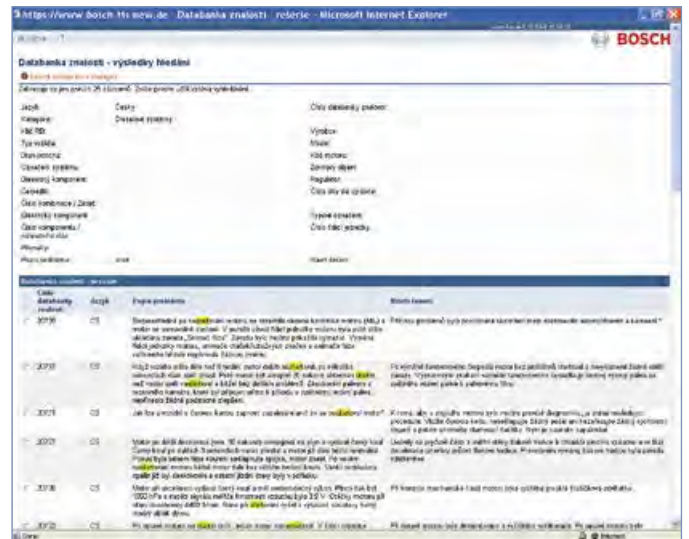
https://www.bosch.tis.net.de Databanka znalostí - rešerše - Microsoft Internet Explorer

BOSCH

Databanka znalostí - výsledky hledání

Zobrazuje se jen prvních 25 záznamů. Zvolte prosím užší kritéria vyhledávání.

Jazyk: Český
Kategorie: Dieselové systémy
Číslo databanky znalostí:
Výrobce:
Model:
Kód motoru:
Zdvihový objem:
Regulátor:
Číslo štítku dle výrobce:
Typové označení:
Číslo řídicí jednotky:
Hledaný text:

| Číslo databanky znalostí | Jazyk | Popis problému | Návrh řešení |
|---|---|---|---|
| 20735 | CS | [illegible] | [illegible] |
| 20731 | CS | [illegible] | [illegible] |
| 20071 | CS | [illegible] | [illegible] |
| 20727 | CS | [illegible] | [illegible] |
| 20736 | CS | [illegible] | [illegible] |
| 20722 | CS | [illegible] | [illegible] |

Internet